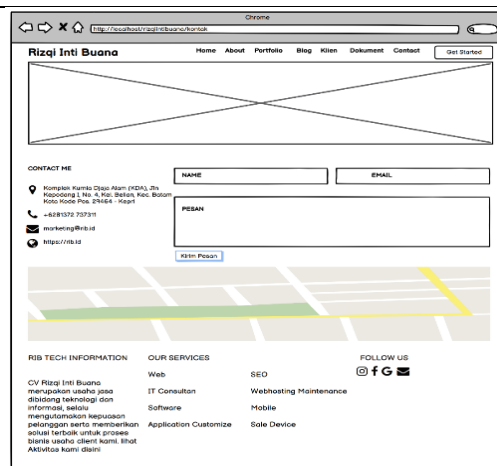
Chrome

http://localhost/rizqiintibuana/kontak

Rizqi Inti Buana

Home About Portfolio Blog Klien Dokument Contact

Get Started

CONTACT ME

Komplek Kurnia Djaja Alam (KDA), Jln Kepodang I, No. 4, Kel. Belian, Kec. Batam Kota Kode Pos. 29464 - Kepri

+6281372 737311

marketing@rib.id

https://rib.id

NAME

EMAIL

PESAN

Kirim Pesan

RIB TECH INFORMATION

CV Rizqi Inti Buana merupakan usaha jasa dibidang teknologi dan informasi, selalu mengutamakan kepuasan pelanggan serta memberikan solusi terbaik untuk proses bisnis usaha client kami. lihat Aktivitas kami disini

OUR SERVICES

Web

IT Consultan

Software

Application Customize

SEO

Webhosting Maintenance

Mobile

Sale Device

FOLLOW US